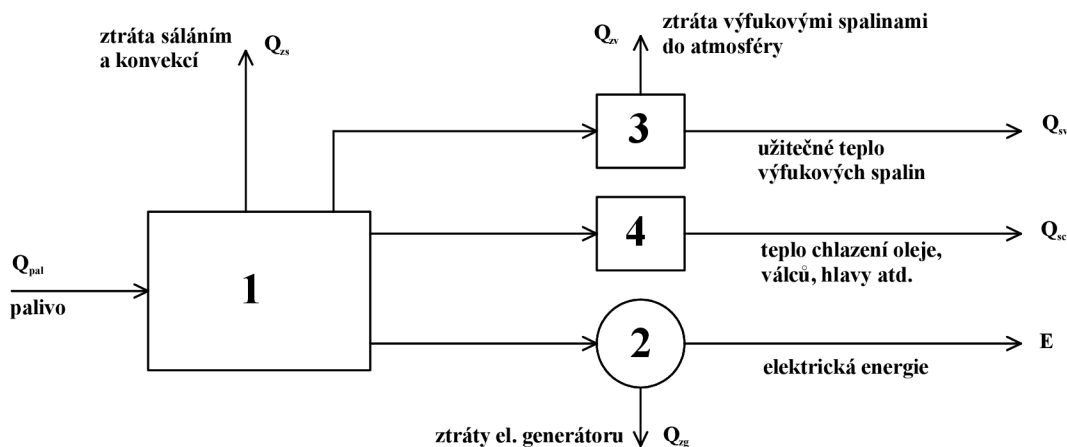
ztráta sáláním a konvekcí

$Q_{zs}$

$Q_{zv}$

ztráta výfukovými spalinami do atmosféry

3

$Q_{sv}$

užitečné teplo výfukových spalin

4

$Q_{sc}$

teplo chlazení oleje, válců, hlavy atd.

$Q_{pal}$

palivo

1

2

E

elektrická energie

ztráty el. generátoru

$Q_{zg}$